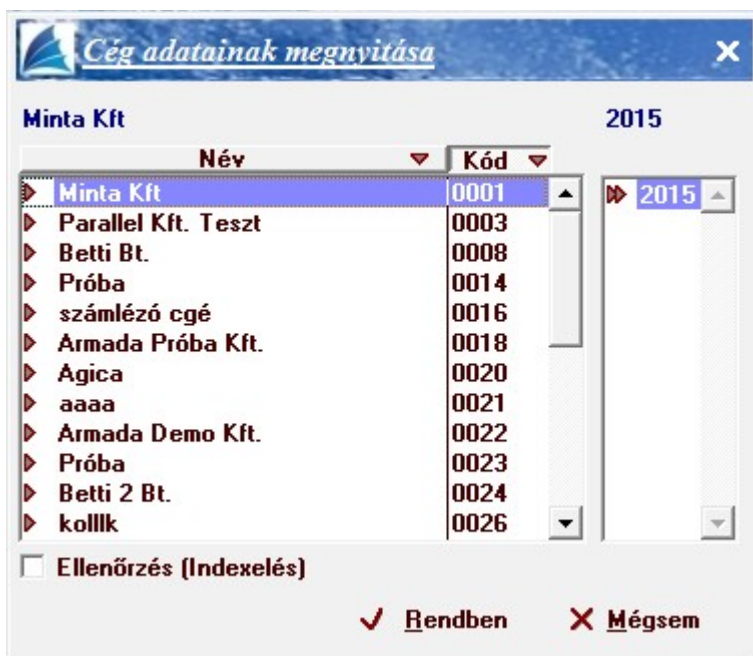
Cég adatainak megnyitása

Minta Kft

2015

| Név | Kód |
|---|---|
| Minta Kft | 0001 |
| Parallel Kft. Teszt | 0003 |
| Betti Bt. | 0008 |
| Próba | 0014 |
| számlézó cgé | 0016 |
| Armada Próba Kft. | 0018 |
| Agica | 0020 |
| aaaa | 0021 |
| Armada Demo Kft. | 0022 |
| Próba | 0023 |
| Betti 2 Bt. | 0024 |
| kolllk | 0026 |

2015

Ellenőrzés (Indexelés)

Rendben

Mégsem